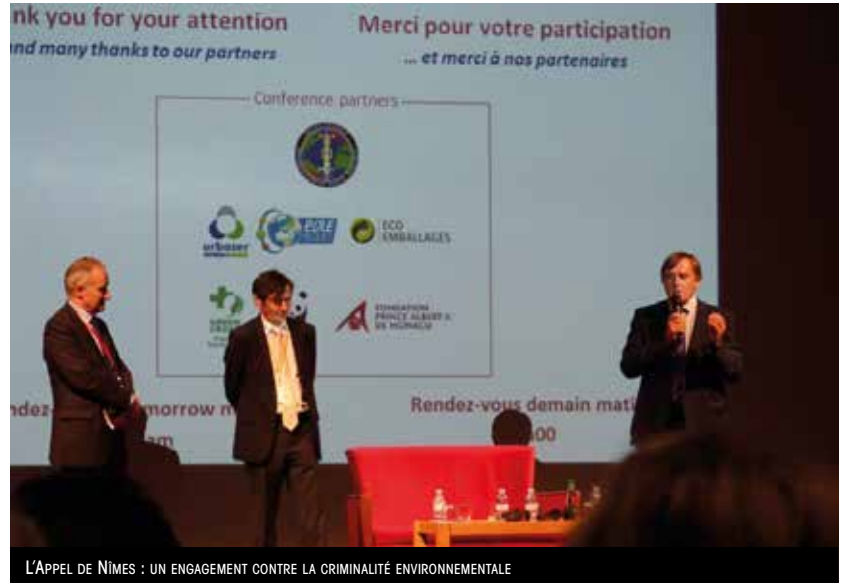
nk you for your attention
nd many thanks to our partners

Merci pour votre participation
... et merci à nos partenaires

Conference partners

urbaser

ECO EMBALLAGES

FONDATION PRINCE ALBERT II DE MONACO

Rendez-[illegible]morrow m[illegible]

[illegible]am

Rendez-vous demain mati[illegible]

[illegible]00

L'Appel de Nîmes : un engagement contre la criminalité environnementale